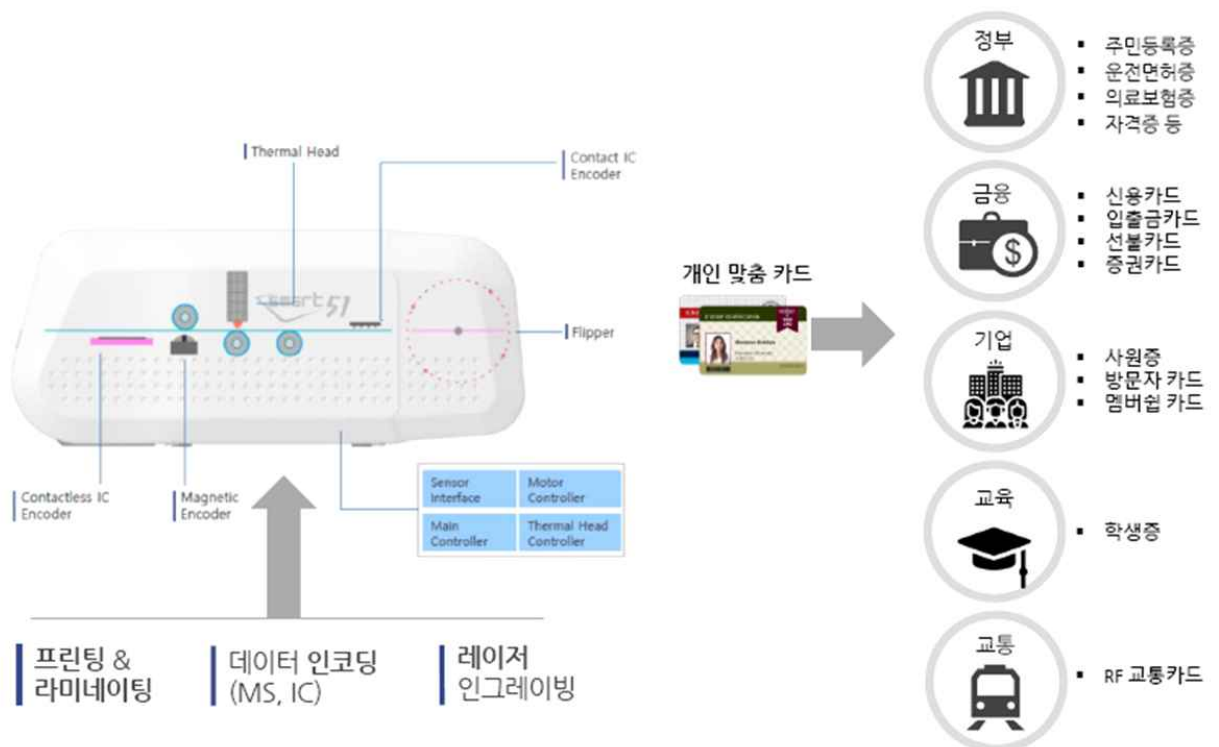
Thermal Head

Contact IC Encoder

Flipper

Contactless IC Encoder

Magnetic Encoder

| Sensor Interface | Motor Controller |
|---|---|
| Main Controller | Thermal Head Controller |

프린팅 & 라미네이팅

데이터 인코딩 (MS, IC)

레이저 인그레이빙

개인 맞춤 카드

정부
▪ 주민등록증
▪ 운전면허증
▪ 의료보험증
▪ 자격증 등

금융
▪ 신용카드
▪ 입출금카드
▪ 선불카드
▪ 증권카드

기업
▪ 사원증
▪ 방문자 카드
▪ 멤버쉽 카드

교육
▪ 학생증

교통
▪ RF 교통카드